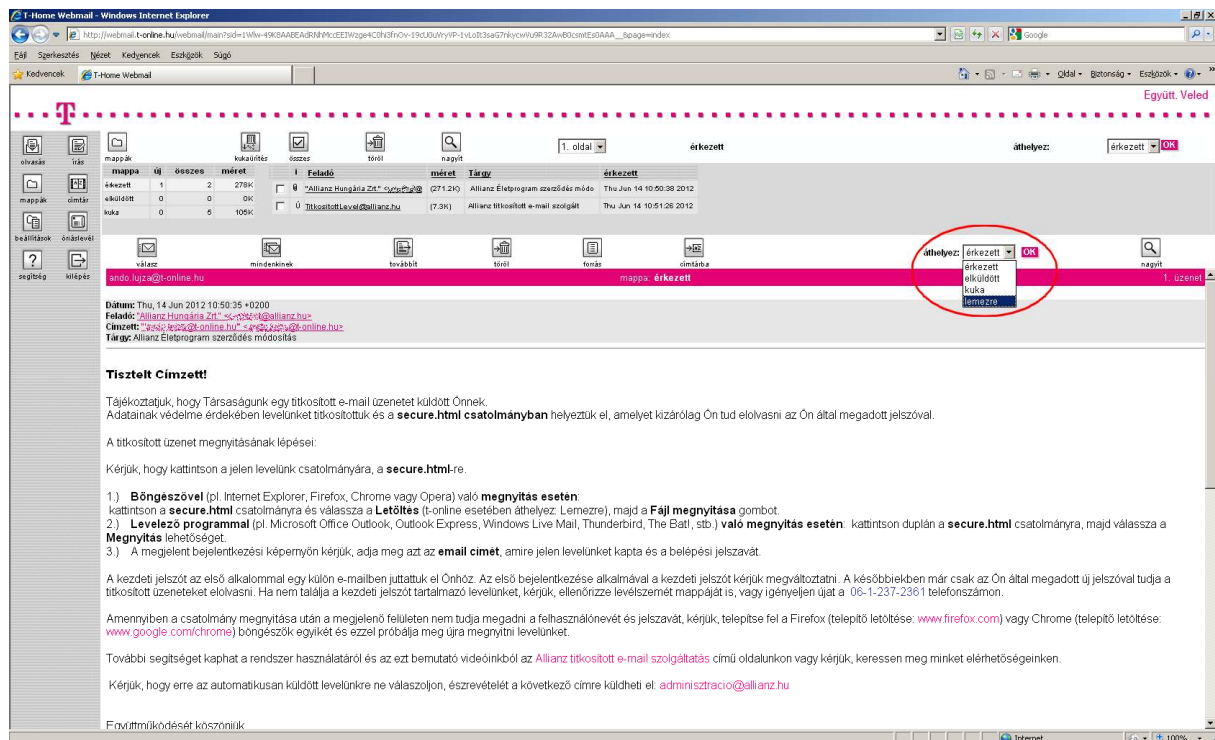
T-Home Webmail - Windows Internet Explorer

http://webmail.t-online.hu/webmail/main?sid=1Wlw-49K8AABEAdRNhMccEEIWzge4C0hi3fnOv-19cU0uWyVP-1vLoIt3saG7nkycwWu9R32AwB0csmtEs0AAA__&page=index

Google

Fájl Szerkesztés Nézet Kedvencek Eszközök Súgó

Kedvencek T-Home Webmail

Oldal Biztonság Eszközök

Együtt. Veled

olvasás írás mappák címtár beállítások önjáslevél segítség kilépés

mappák kukaürítés összes töröl nagyít 1. oldal érkezett áthelyez: érkezett OK

| mappa | új | összes | méret |
|---|---|---|---|
| érkezett | 1 | 2 | 278K |
| elküldött | 0 | 0 | 0K |
| kuka | 0 | 5 | 105K |

| i | Feladó | méret | Tárgy | érkezett |
|---|---|---|---|---|
| | "Allianz Hungária Zrt." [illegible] | (271.2K) | Allianz Életprogram szerződés módo | Thu Jun 14 10:50:38 2012 |
| Ú | TitkositottLevel@allianz.hu | (7.3K) | Allianz titkosított e-mail szolgált | Thu Jun 14 10:51:26 2012 |

válasz mindenkinek továbbít töröl forrás címtárba áthelyez: érkezett OK nagyít

érkezett
elküldött
kuka
lemezre

ando.lujza@t-online.hu mappa: érkezett 1. üzenet

Dátum: Thu, 14 Jun 2012 10:50:35 +0200
Feladó: "Allianz Hungária Zrt." <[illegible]@allianz.hu>
Címzett: "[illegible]@t-online.hu" <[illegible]@t-online.hu>
Tárgy: Allianz Életprogram szerződés módosítás

Tisztelt Címzett!

Tájékoztatjuk, hogy Társaságunk egy titkosított e-mail üzenetet küldött Önnek.
Adatainak védelme érdekében levelünket titkosítottuk és a secure.html csatolmányban helyeztük el, amelyet kizárólag Ön tud elolvasni az Ön által megadott jelszóval.

A titkosított üzenet megnyitásának lépései:

Kérjük, hogy kattintson a jelen levelünk csatolmányára, a secure.html-re.

1.) Böngészővel (pl. Internet Explorer, Firefox, Chrome vagy Opera) való megnyitás esetén:
kattintson a secure.html csatolmányra és válassza a Letöltés (t-online esetében áthelyez: Lemezre), majd a Fájl megnyitása gombot.
2.) Levelező programmal (pl. Microsoft Office Outlook, Outlook Express, Windows Live Mail, Thunderbird, The Bat!, stb.) való megnyitás esetén: kattintson duplán a secure.html csatolmányra, majd válassza a Megnyitás lehetőséget.
3.) A megjelent bejelentkezési képernyőn kérjük, adja meg azt az email címet, amire jelen levelünket kapta és a belépési jelszavát.

A kezdeti jelszót az első alkalommal egy külön e-mailben juttattuk el Önhöz. Az első bejelentkezése alkalmával a kezdeti jelszót kérjük megváltoztatni. A későbbiekben már csak az Ön által megadott új jelszóval tudja a titkosított üzeneteket elolvasni. Ha nem találja a kezdeti jelszót tartalmazó levelünket, kérjük, ellenőrizze levélszemét mappáját is, vagy igényeljen újat a 06-1-237-2361 telefonszámon.

Amennyiben a csatolmány megnyitása után a megjelenő felületen nem tudja megadni a felhasználónevét és jelszavát, kérjük, telepítse fel a Firefox (telepítő letöltése: www.firefox.com) vagy Chrome (telepítő letöltése: www.google.com/chrome) böngészők egyikét és ezzel próbálja meg újra megnyitni levelünket.

További segítséget kaphat a rendszer használatáról és az ezt bemutató videóinkból az Allianz titkosított e-mail szolgáltatás című oldalunkon vagy kérjük, keressen meg minket elérhetőségeinken.

Kérjük, hogy erre az automatikusan küldött levelünkre ne válaszoljon, észrevételét a következő címre küldheti el: adminisztracio@allianz.hu

Együttműködését köszönjük

Internet 100%